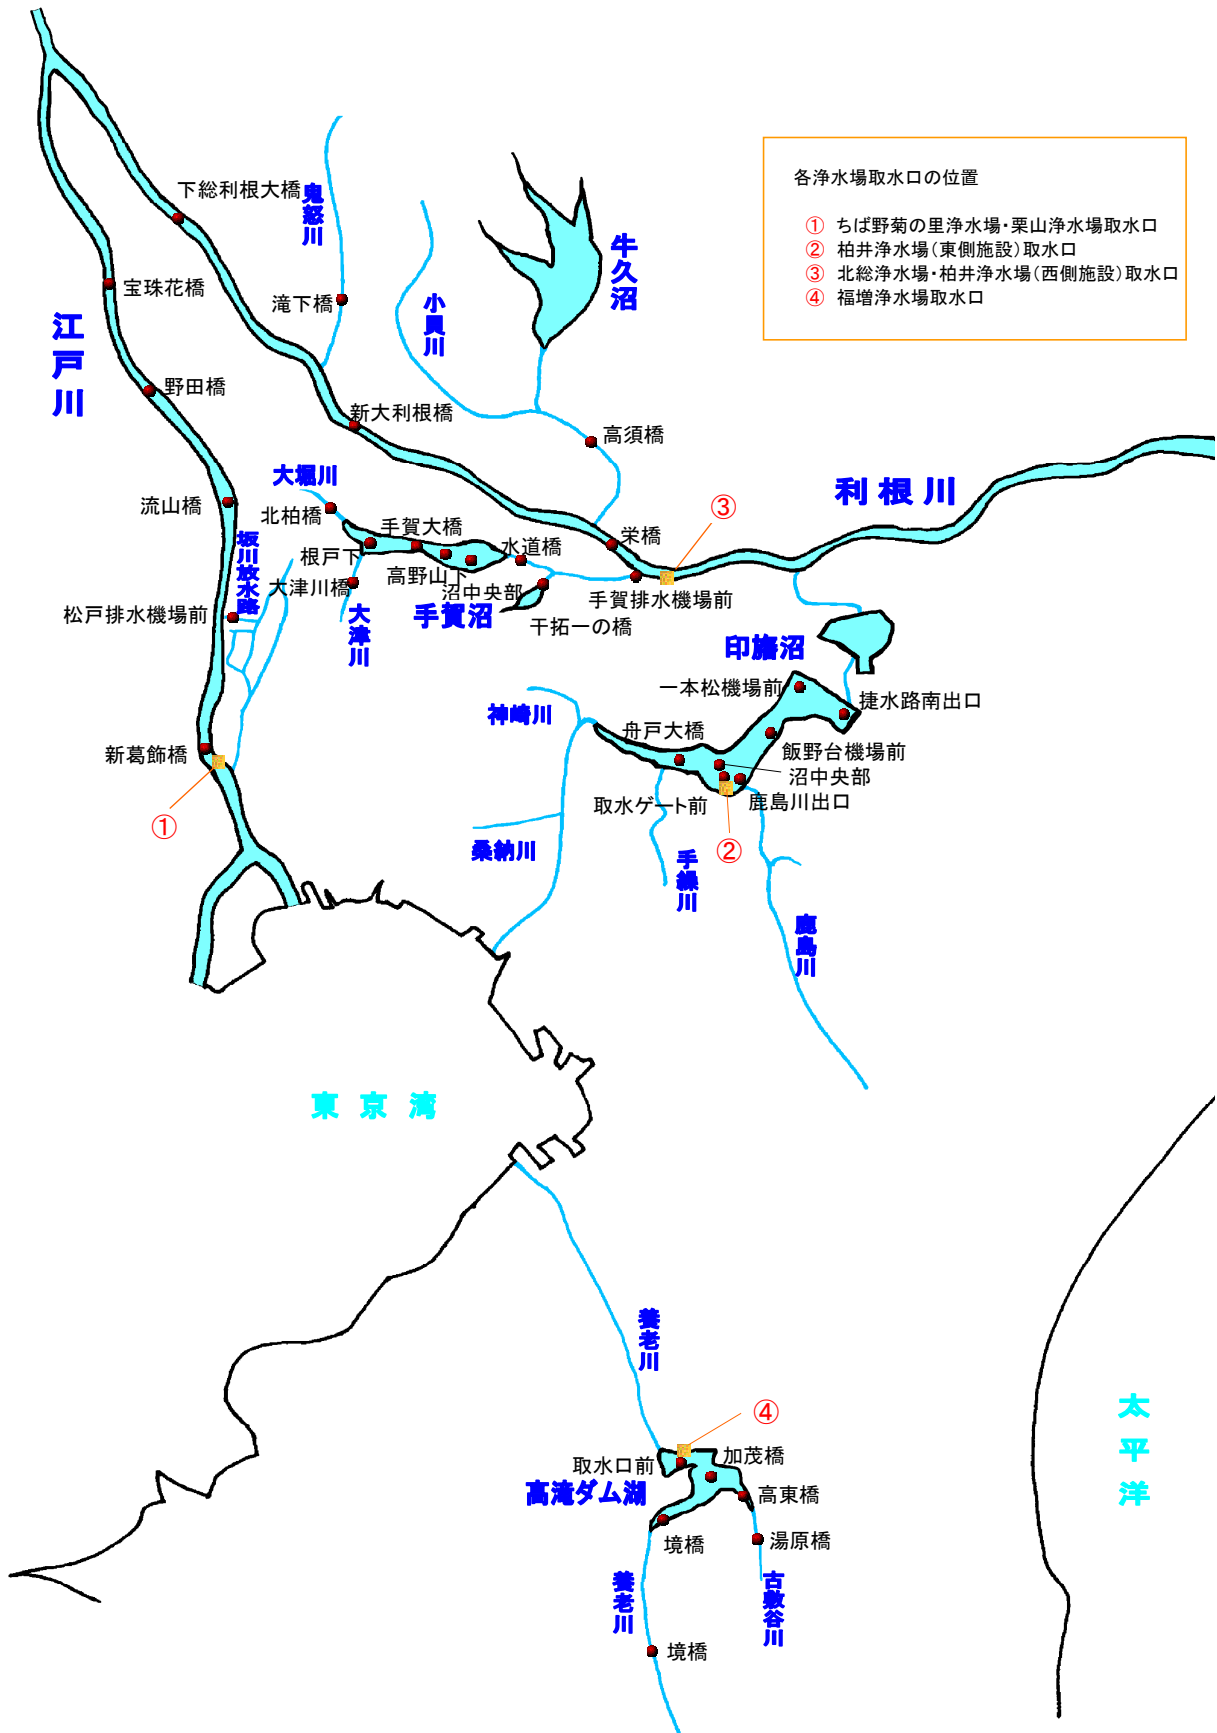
各浄水場取水口の位置

① ちば野菊の里浄水場・栗山浄水場取水口
② 柏井浄水場（東側施設）取水口
③ 北総浄水場・柏井浄水場（西側施設）取水口
④ 福増浄水場取水口

下総利根大橋
鬼怒川
宝珠花橋
滝下橋
小貝川
牛久沼
江戸川
野田橋
新大利根橋
高須橋
利根川
大堀川
流山橋
北柏橋
③
栄橋
手賀大橋
水道橋
坂川放水路
根戸下
大津川橋
高野山下
沼中央部
手賀排水機場前
松戸排水機場前
大津川
手賀沼
干拓一の橋
印旛沼
一本松機場前
捷水路南出口
神崎川
舟戸大橋
飯野台機場前
沼中央部
新葛飾橋
取水ゲート前
鹿島川出口
①
②
桑納川
手繰川
鹿島川
東京湾
養老川
④
加茂橋
取水口前
高滝ダム湖
高東橋
境橋
湯原橋
太平洋
養老川
古敷谷川
境橋